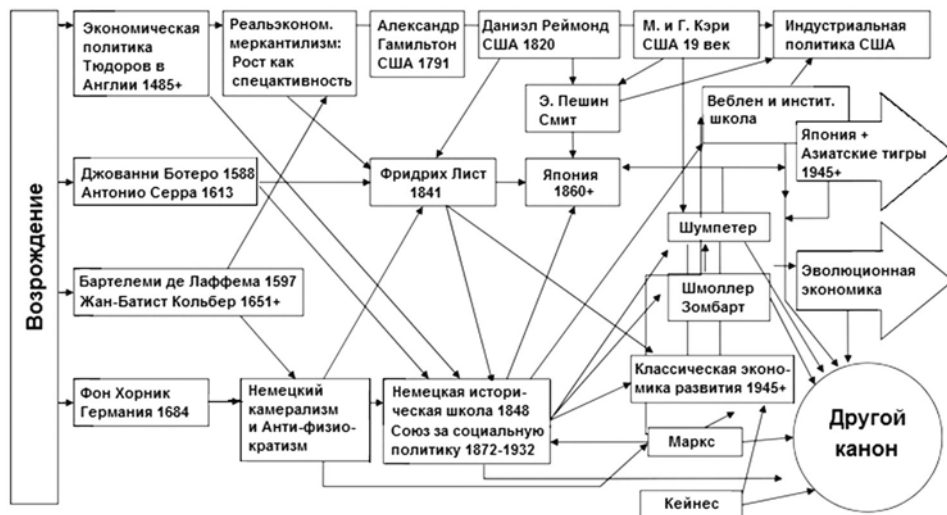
Возрождение

Экономическая политика Тюдоров в Англии 1485+

Реальэконом. меркантилизм: Рост как спецактивность

Александр Гамильтон США 1791

Даниэл Реймонд США 1820

М. и Г. Кэри США 19 век

Индустриальная политика США

Э. Пешин Смит

Веблен и инстит. школа

Япония + Азиатские тигры 1945+

Джованни Ботеро 1588
Антонио Серра 1613

Фридрих Лист 1841

Япония 1860+

Шумпетер

Бартелеми де Лаффема 1597
Жан-Батист Кольбер 1651+

Шмоллер Зомбарт

Эволюционная экономика

Фон Хорник Германия 1684

Немецкий камерализм и Анти-физиократизм

Немецкая историческая школа 1848 Союз за социальную политику 1872-1932

Классическая экономика развития 1945+

Маркс

Другой канон

Кейнес